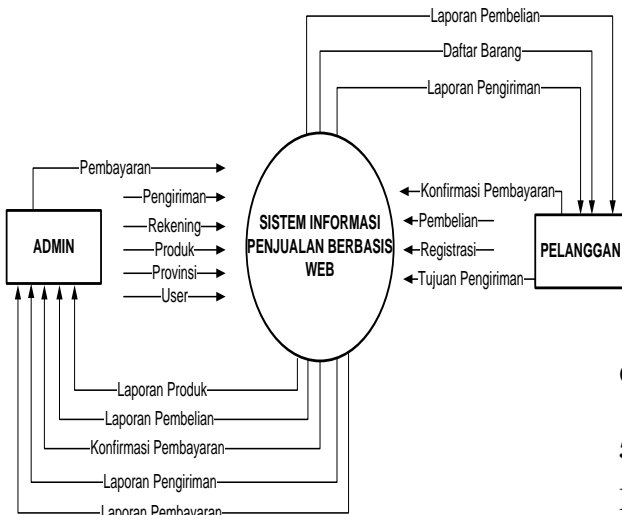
Laporan Pembelian
Daftar Barang
Laporan Pengiriman
Pembayaran
Pengiriman
Rekening
Produk
Provinsi
User
ADMIN
SISTEM INFORMASI PENJUALAN BERBASIS WEB
Konfirmasi Pembayaran
Pembelian
Registrasi
Tujuan Pengiriman
PELANGGAN
Laporan Produk
Laporan Pembelian
Konfirmasi Pembayaran
Laporan Pengiriman
Laporan Pembayaran